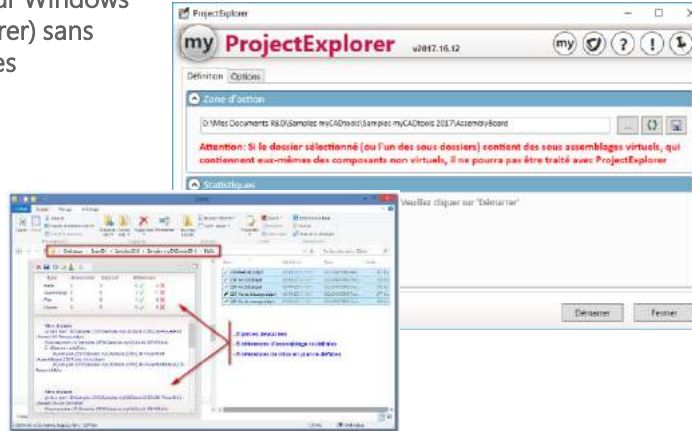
ur Windows
rer) sans
es

ProjectExplorer

my ProjectExplorer v2017.16.12

Définition Options

Zone d'action

D:\Mes Documents R&D\Samples myCADtools\Samples myCADtools 2017\AssemblyBoard

Attention: Si le dossier sélectionné (ou l'un des sous dossiers) contient des sous assemblages virtuels, qui contiennent eux-mêmes des composants non virtuels, il ne pourra pas être traité avec ProjectExplorer

Statistiques

Veuillez cliquer sur 'Démarrer'

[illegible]

21 pièces déplacées
6 références d'assemblage modifiées
6 références de mise en plan modifiées

Démarrer

Fermer